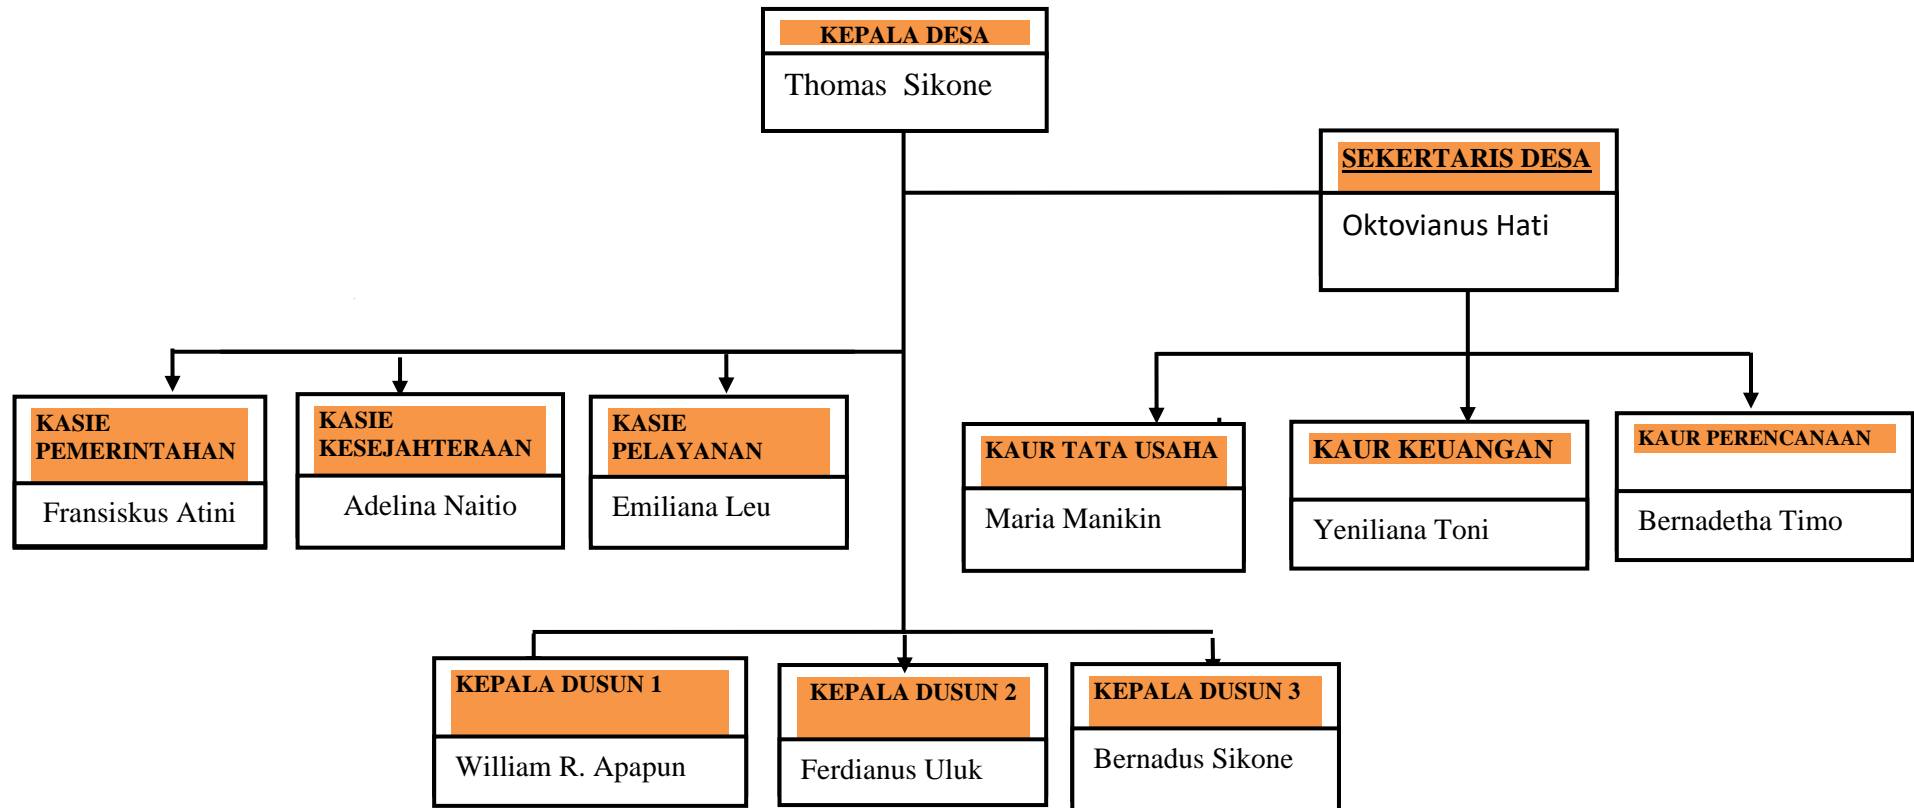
KEPALA DESA
Thomas Sikone

SEKERTARIS DESA
Oktovianus Hati

KASIE PEMERINTAHAN
Fransiskus Atini

KASIE KESEJAHTERAAN
Adelina Naitio

KASIE PELAYANAN
Emiliana Leu

KAUR TATA USAHA
Maria Manikin

KAUR KEUANGAN
Yeniliana Toni

KAUR PERENCANAAN
Bernadetha Timo

KEPALA DUSUN 1
William R. Apapun

KEPALA DUSUN 2
Ferdianus Uluk

KEPALA DUSUN 3
Bernadus Sikone